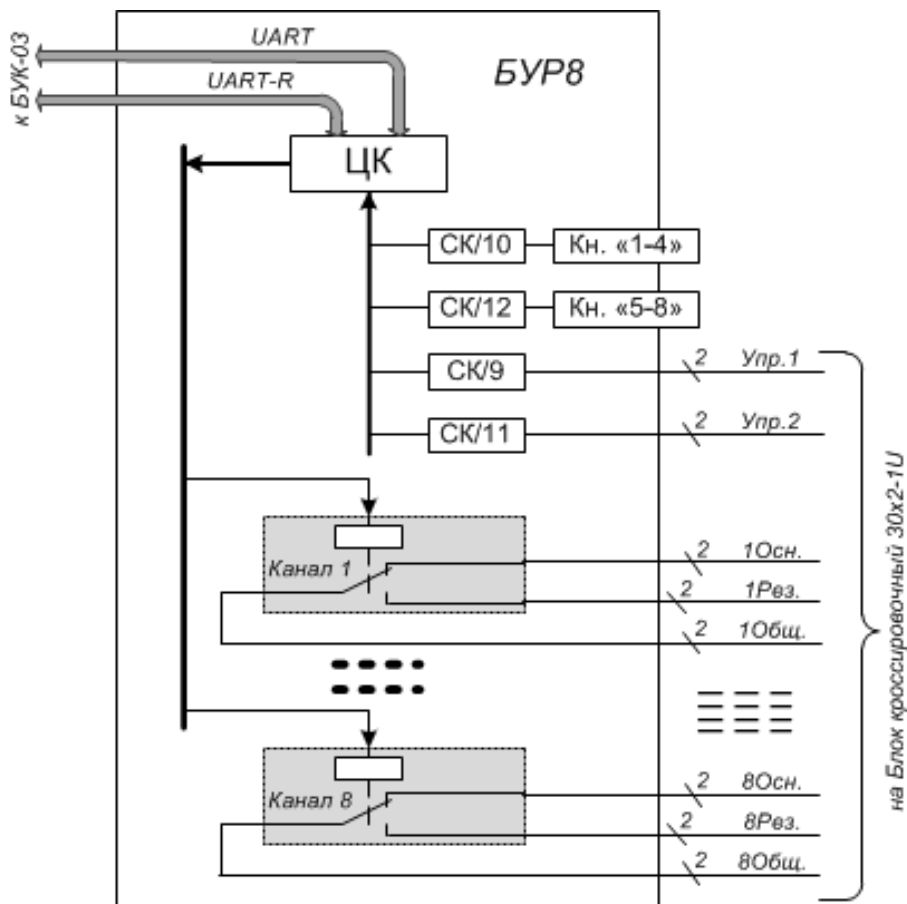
к БУК-03

UART

UART-R

БУР8

ЦК

СК/10

Кн. «1-4»

СК/12

Кн. «5-8»

СК/9

2 Упр.1

СК/11

2 Упр.2

Канал 1

2 1Осн.

2 1Рез.

2 1Общ.

Канал 8

2 8Осн.

2 8Рез.

2 8Общ.

на Блок кроссировочный 30х2-1U